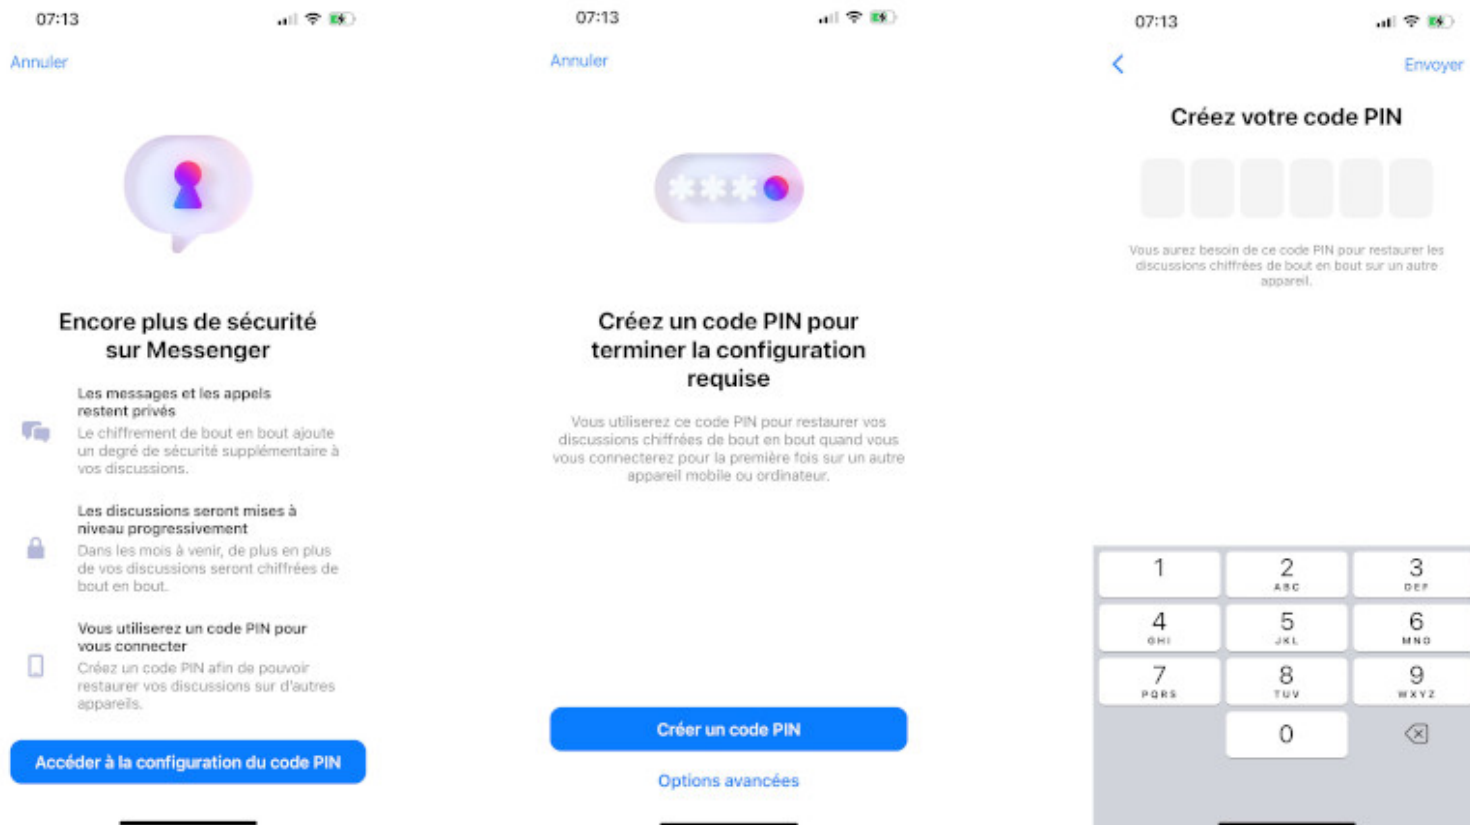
07:13

Annuler

Encore plus de sécurité sur Messenger

Les messages et les appels restent privés
Le chiffrement de bout en bout ajoute un degré de sécurité supplémentaire à vos discussions.

Les discussions seront mises à niveau progressivement
Dans les mois à venir, de plus en plus de vos discussions seront chiffrées de bout en bout.

Vous utiliserez un code PIN pour vous connecter
Créez un code PIN afin de pouvoir restaurer vos discussions sur d'autres appareils.

Accéder à la configuration du code PIN

07:13

Annuler

Créez un code PIN pour terminer la configuration requise

Vous utiliserez ce code PIN pour restaurer vos discussions chiffrées de bout en bout quand vous vous connecterez pour la première fois sur un autre appareil mobile ou ordinateur.

Créer un code PIN

Options avancées

07:13

Envoyer

Créez votre code PIN

Vous aurez besoin de ce code PIN pour restaurer les discussions chiffrées de bout en bout sur un autre appareil.

1
2 ABC
3 DEF
4 GHI
5 JKL
6 MNO
7 PQRS
8 TUV
9 WXYZ
0